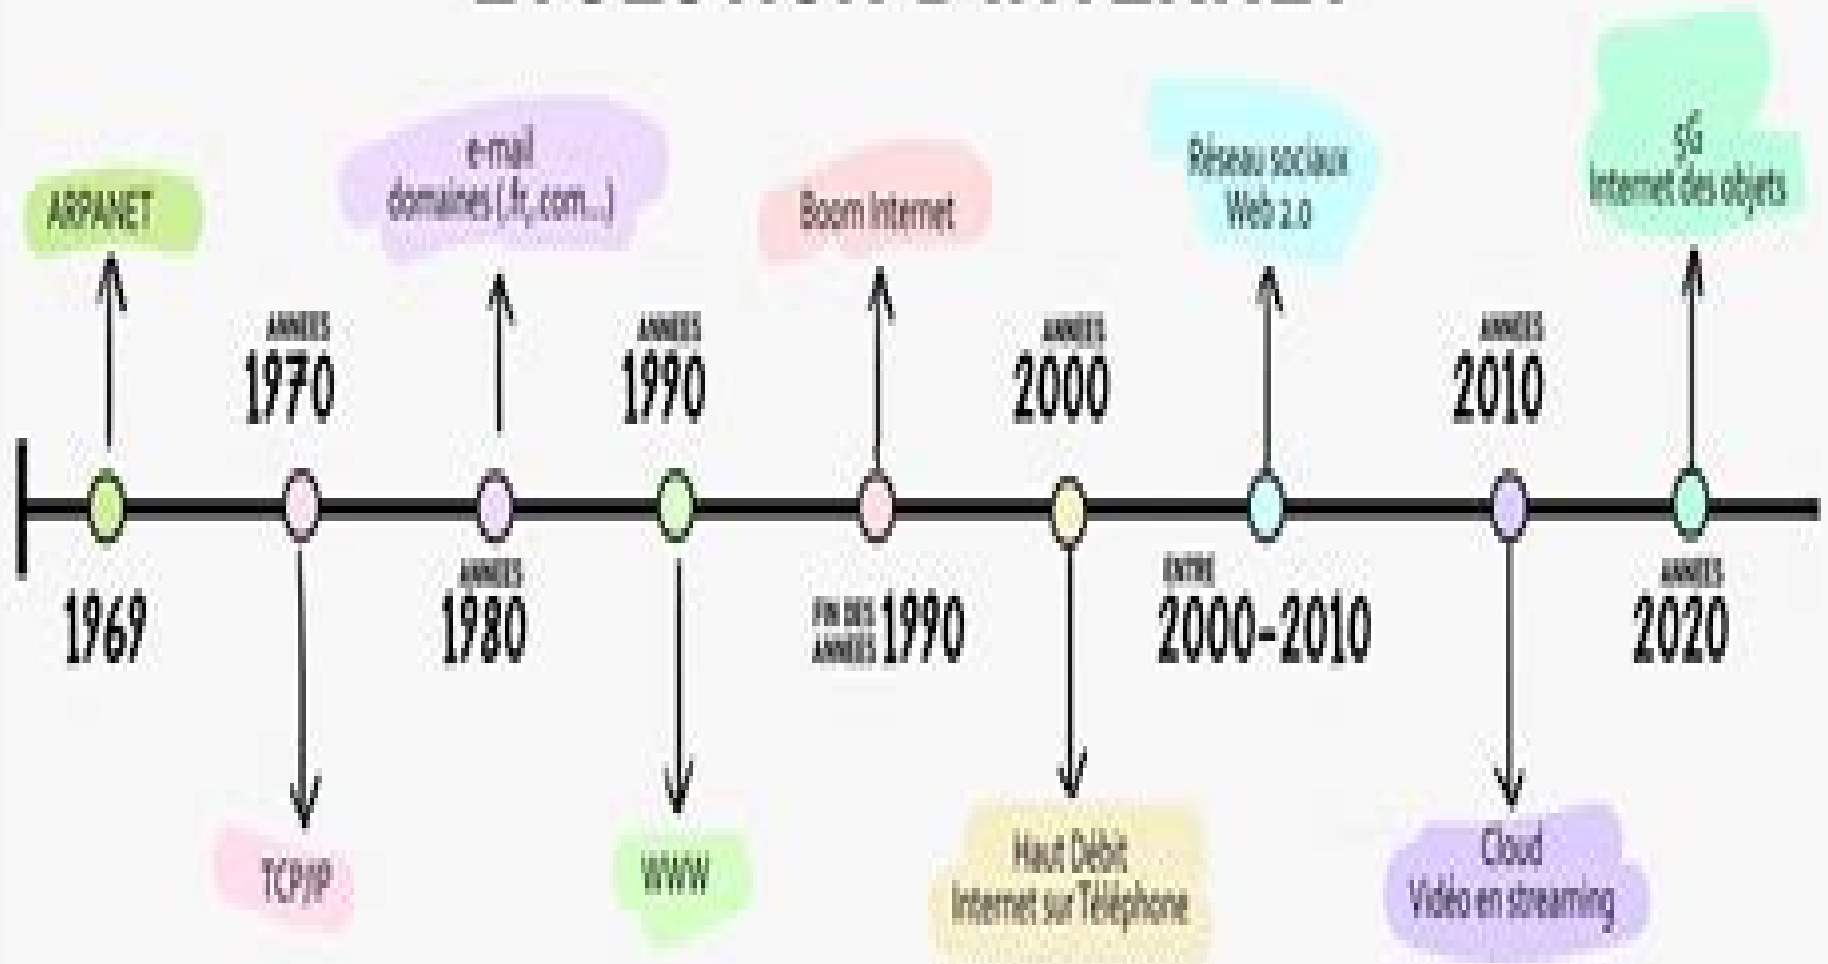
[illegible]

ARPANET

1969

ANNEES 1970

TCP/IP

e-mail
domaines (.fr, .com...)

ANNEES 1980

ANNEES 1990

WWW

Boom Internet

FIN DES ANNEES 1990

ANNEES 2000

Haut Débit
Internet sur Téléphone

Réseau sociaux
Web 2.0

ENTRE 2000-2010

ANNEES 2010

Cloud
Vidéo en streaming

5G
Internet des objets

ANNEES 2020